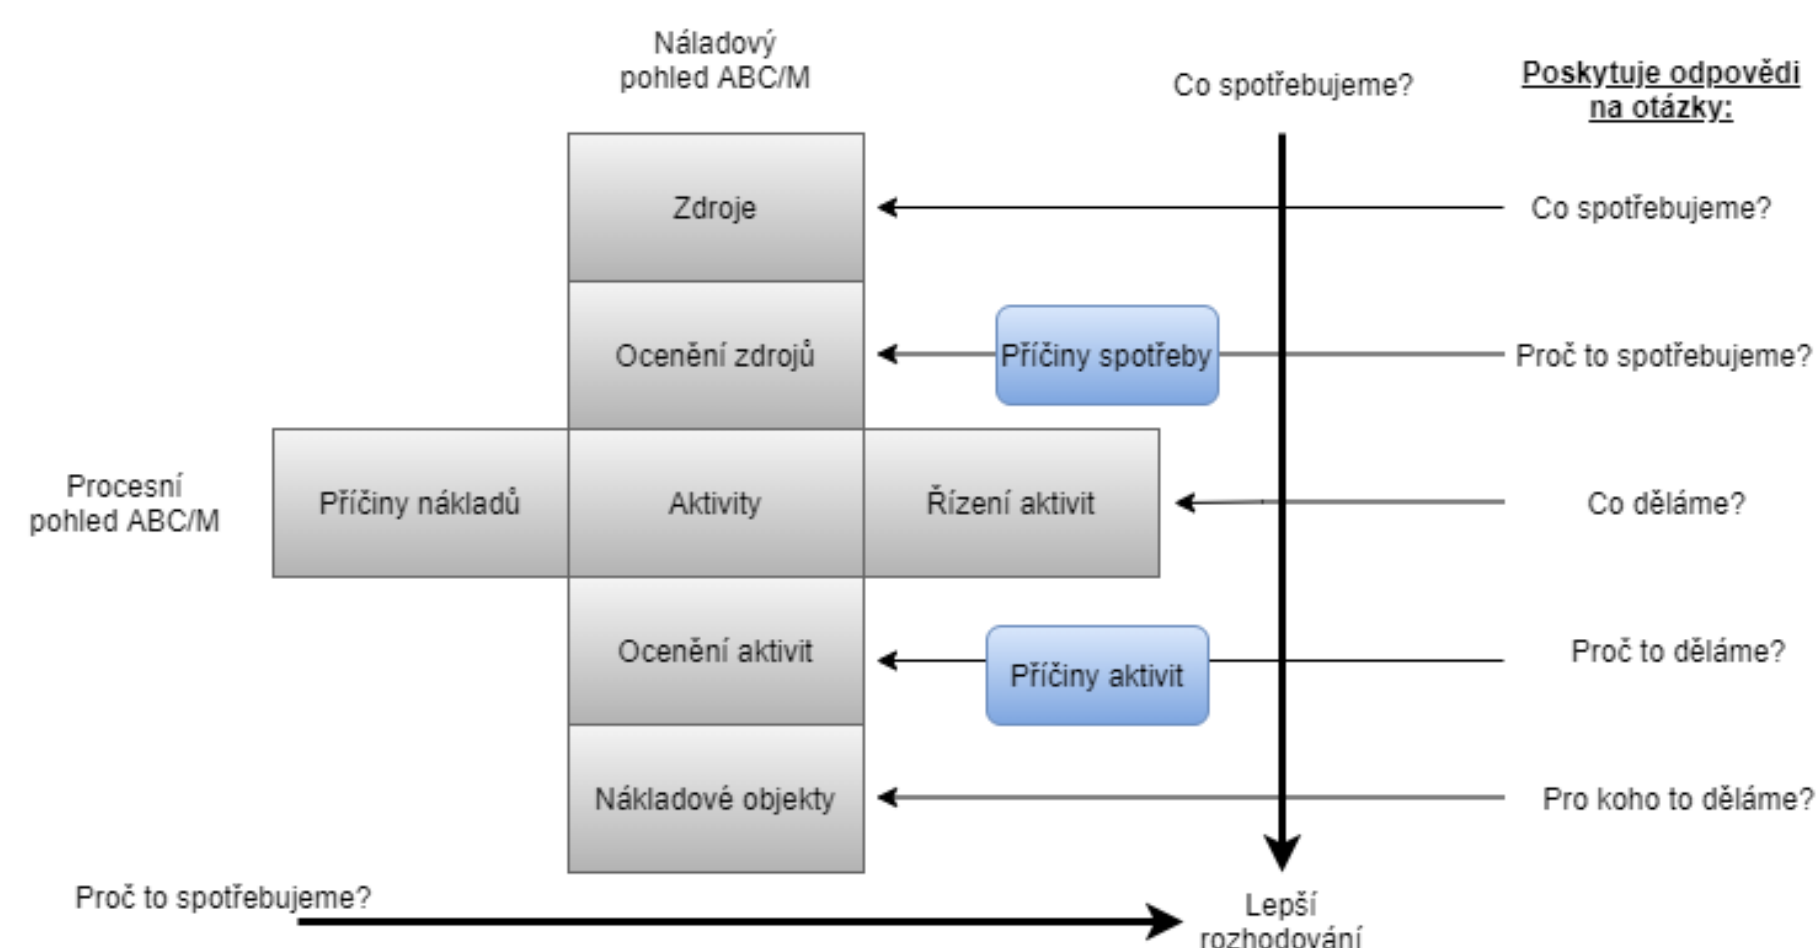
Náladový pohled ABC/M

Co spotřebujeme?

Poskytuje odpovědi na otázky:

Zdroje

Co spotřebujeme?

Ocenění zdrojů

Příčiny spotřeby

Proč to spotřebujeme?

Procesní pohled ABC/M

Příčiny nákladů

Aktivity

Řízení aktivit

Co děláme?

Ocenění aktivit

Příčiny aktivit

Proč to děláme?

Nákladové objekty

Pro koho to děláme?

Proč to spotřebujeme?

Lepší rozhodování